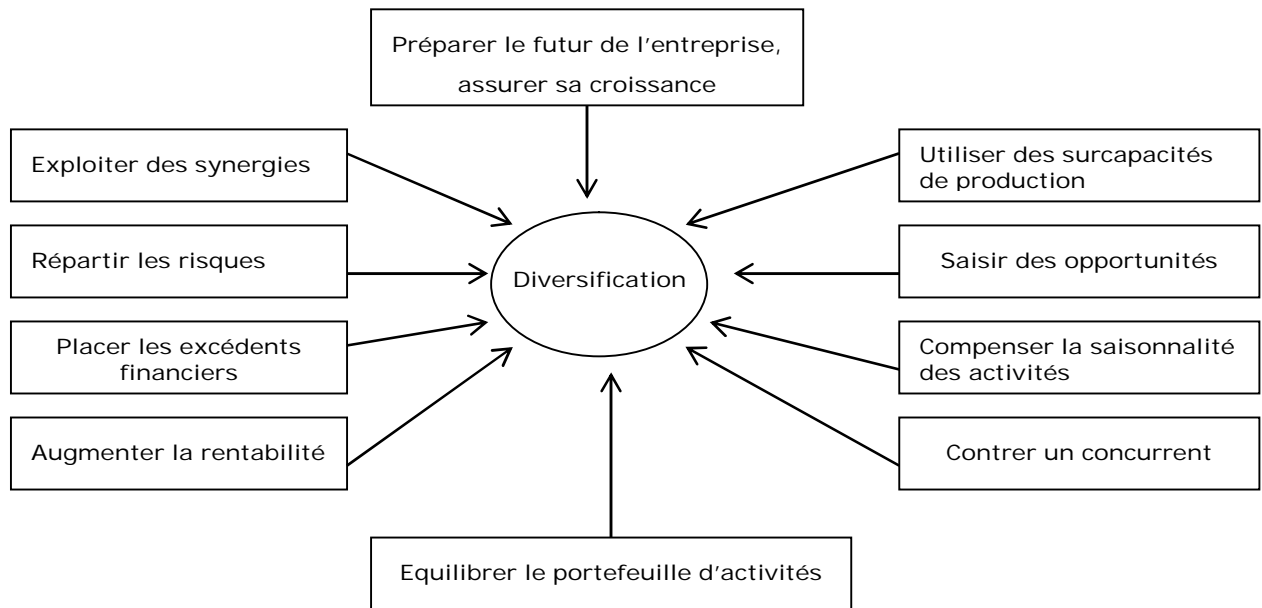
Préparer le futur de l'entreprise, assurer sa croissance

Exploiter des synergies

Utiliser des surcapacités de production

Répartir les risques

Diversification

Saisir des opportunités

Placer les excédents financiers

Compenser la saisonnalité des activités

Augmenter la rentabilité

Contrer un concurrent

Equilibrer le portefeuille d'activités